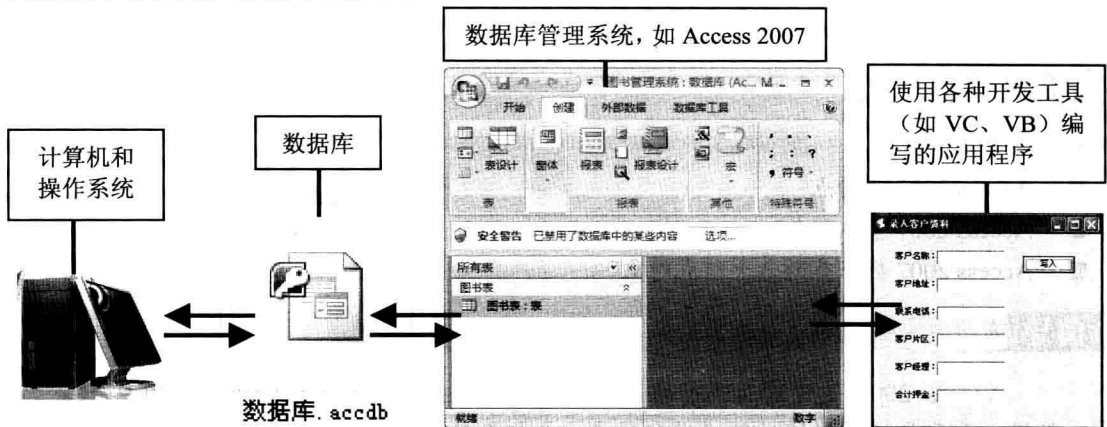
数据库管理系统，如 Access 2007

计算机和操作系统

数据库

图书管理系统：数据库 (Ac... M...

开始　创建　外部数据　数据库工具

表设计　窗体　报表　报表设计　宏　符号

表　报表　其他　特殊符号

安全警告　已禁用了数据库中的某些内容　选项...

所有表

图书表

图书表：表

就绪　数字

数据库.accdb

使用各种开发工具（如 VC、VB）编写的应用程序

录入客户资料

客户名称：

写入

客户地址：

联系电话：

客户片区：

客户经理：

合计押金：